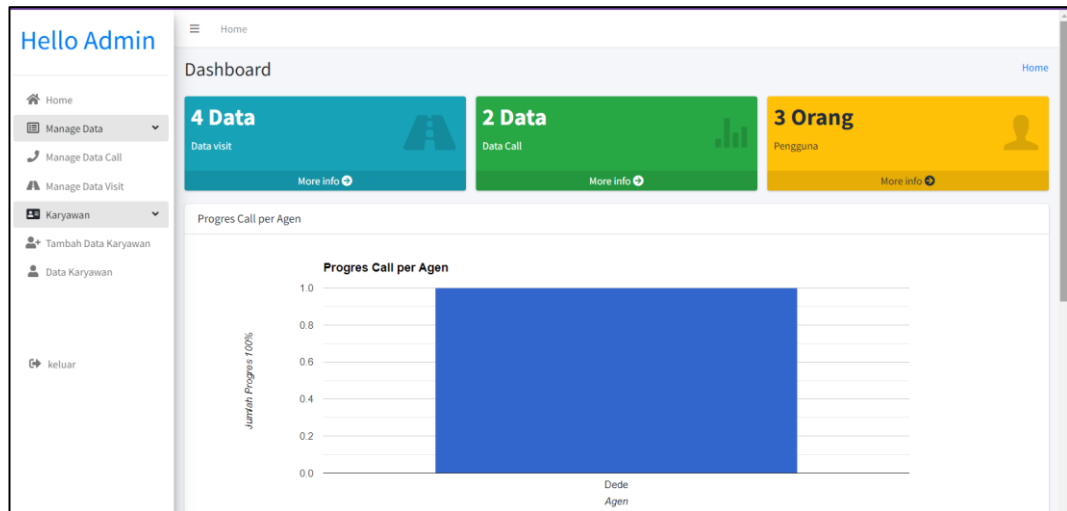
Hello Admin

Home

Manage Data

Manage Data Call

Manage Data Visit

Karyawan

Tambah Data Karyawan

Data Karyawan

keluar

Home

Dashboard

Home

4 Data
Data visit
More info

2 Data
Data Call
More info

3 Orang
Pengguna
More info

Progres Call per Agen

Progres Call per Agen

Jumlah Progres 100%

1.0
0.8
0.6
0.4
0.2
0.0

Dede

Agen